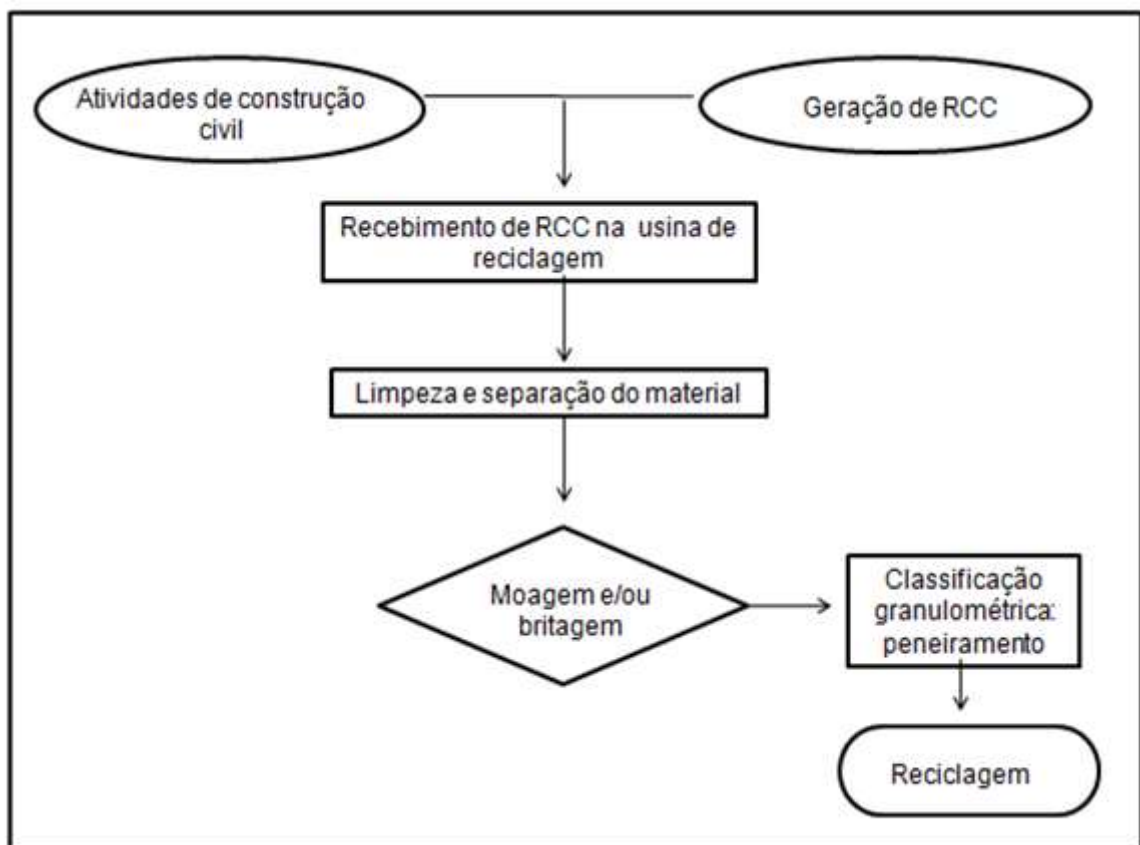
Atividades de construção civil

Geração de RCC

Recebimento de RCC na usina de reciclagem

Limpeza e separação do material

Moagem e/ou britagem

Classificação granulométrica: peneiramento

Reciclagem